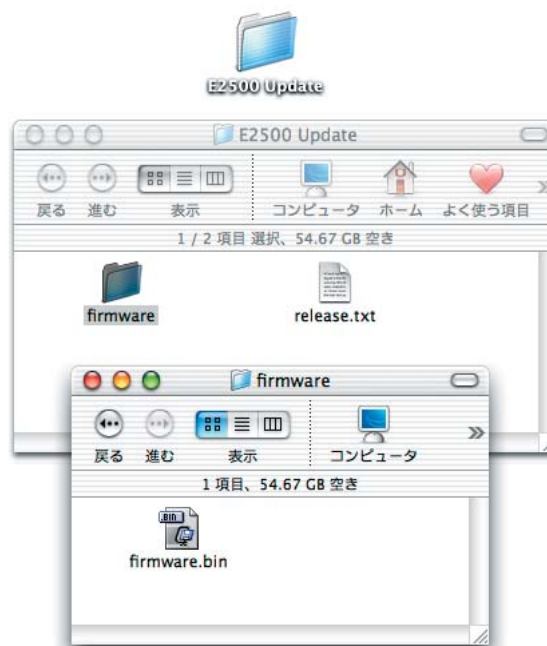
E2500 Update

E2500 Update

戻る 進む 表示 コンピュータ ホーム よく使う項目

1 / 2 項目 選択、54.67 GB 空き

firmware

release.txt

firmware

戻る 進む 表示 コンピュータ

1 項目、54.67 GB 空き

BIN

firmware.bin